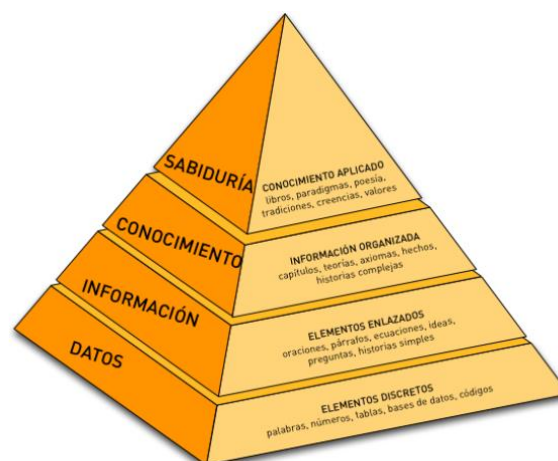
SABIDURÍA
CONOCIMIENTO APLICADO
libros, paradigmas, poesía, tradiciones, creencias, valores

CONOCIMIENTO
INFORMACIÓN ORGANIZADA
capítulos, teorías, axiomas, hechos, historias complejas

INFORMACIÓN
ELEMENTOS ENLAZADOS
oraciones, párrafos, ecuaciones, ideas, preguntas, historias simples

DATOS
ELEMENTOS DISCRETOS
palabras, números, tablas, bases de datos, códigos